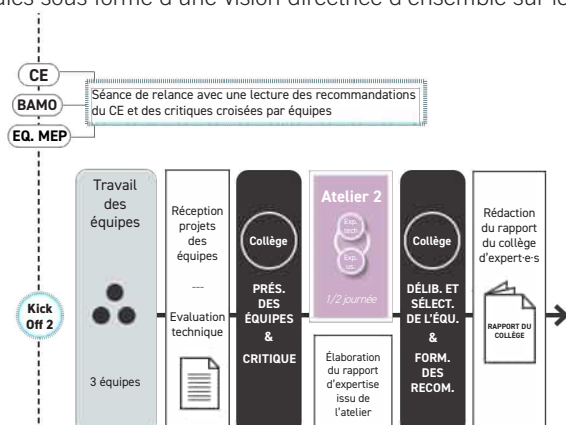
ales sous forme d'une vision directrice d'ensemble sur le

CE
BAMO
EQ. MEP

Séance de relance avec une lecture des recommandations du CE et des critiques croisées par équipes

Kick Off 2

Travail des équipes

3 équipes

Réception projets des équipes

---

Evaluation technique

Collège

PRÉS. DES ÉQUIPES & CRITIQUE

Atelier 2

Exp. tech.

Exp. Ucs

1/2 journée

Élaboration du rapport d'expertise issu de l'atelier

Collège

DÉLIB. ET SÉLECT. DE L'ÉQU. & FORM. DES RECOM.

Rédaction du rapport du collège d'expert·e·s

RAPPORT DU COLLÈGE